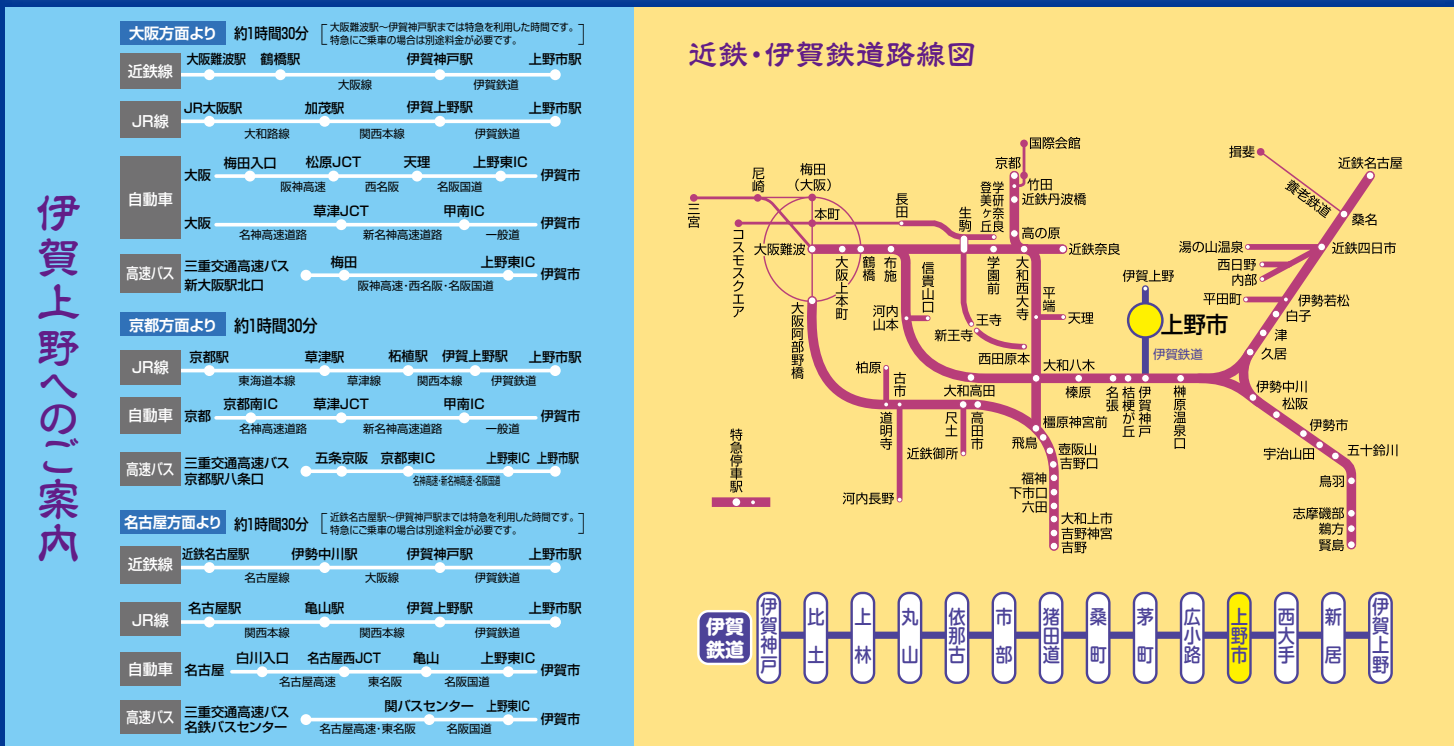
伊賀上野へのご案内

大阪方面より 約1時間30分
大阪難波駅～伊賀神戸駅までは特急を利用した時間です。特急にご乗車の場合は別途料金が必要です。

近鉄線
大阪難波駅 鶴橋駅 伊賀神戸駅 上野市駅
大阪線 伊賀鉄道

JR線
JR大阪駅 加茂駅 伊賀上野駅 上野市駅
大和路線 関西本線 伊賀鉄道

自動車
大阪 梅田入口 松原JCT 天理 上野東IC 伊賀市
阪神高速 西名阪 名阪国道
大阪 草津JCT 甲南IC 伊賀市
名神高速道路 新名神高速道路 一般道

高速バス
三重交通高速バス 新大阪駅北口 梅田 上野東IC 伊賀市
阪神高速・西名阪・名阪国道

京都方面より 約1時間30分

JR線
京都駅 草津駅 柘植駅 伊賀上野駅 上野市駅
東海道本線 草津線 関西本線 伊賀鉄道

自動車
京都 京都南IC 草津JCT 甲南IC 伊賀市
名神高速道路 新名神高速道路 一般道

高速バス
三重交通高速バス 京都駅八条口 五条京阪 京都東IC 上野東IC 上野市駅
名神高速・新名神高速・名阪国道

名古屋方面より 約1時間30分
近鉄名古屋駅～伊賀神戸駅までは特急を利用した時間です。特急にご乗車の場合は別途料金が必要です。

近鉄線
近鉄名古屋駅 伊勢中川駅 伊賀神戸駅 上野市駅
名古屋線 大阪線 伊賀鉄道

JR線
名古屋駅 亀山駅 伊賀上野駅 上野市駅
関西本線 関西本線 伊賀鉄道

自動車
名古屋 白川入口 名古屋西JCT 亀山 上野東IC 伊賀市
名古屋高速 東名阪 名阪国道

高速バス
三重交通高速バス 名鉄バスセンター 関バスセンター 上野東IC 伊賀市
名古屋高速・東名阪 名阪国道

近鉄・伊賀鉄道路線図

国際会館 京都 竹田 近鉄丹波橋 登美ヶ丘 学研奈良 高の原 近鉄奈良 生駒 長田 本町 梅田(大阪) 尼崎 三宮 コスモスクエア 大阪難波 大阪上本町 鶴橋 布施 信貴山口 学園前 大和西大寺 平端 天理 河内山本 王寺 新王寺 西田原本 大阪阿部野橋 柏原 古市 道明寺 河内長野 尺土 近鉄御所 大和高田 高田市 大和八木 橿原神宮前 飛鳥 壺阪山 吉野口 福神 下市口 六田 大和上市 吉野神宮 吉野 榛原 名張 桔梗が丘 伊賀神戸 榊原温泉口 伊賀上野 上野市 伊賀鉄道 特急停車駅 揖斐 養老鉄道 近鉄名古屋 桑名 近鉄四日市 湯の山温泉 西日野 内部 平田町 伊勢若松 白子 津 久居 伊勢中川 松阪 伊勢市 宇治山田 五十鈴川 鳥羽 志摩磯部 鵜方 賢島

伊賀鉄道
伊賀神戸 比土 上林 丸山 依那古 市部 猪田道 桑町 茅町 広小路 上野市 西大手 新居 伊賀上野